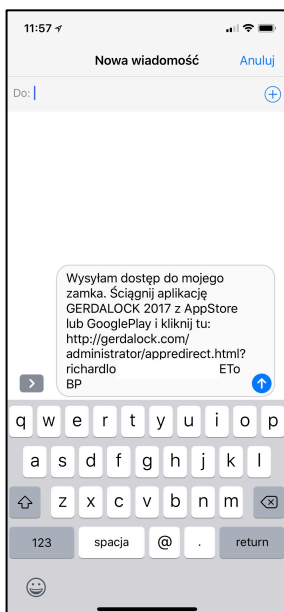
11:57

Nowa wiadomość

Anuluj

Do:

Wysyłam dostęp do mojego zamka. Ściągnij aplikację GERDALOCK 2017 z AppStore lub GooglePlay i kliknij tu: http://gerdalock.com/administrator/appredirect.html?richardlo ETo BP

q w e r t y u i o p
a s d f g h j k l
z x c v b n m
123 spacja @ . return